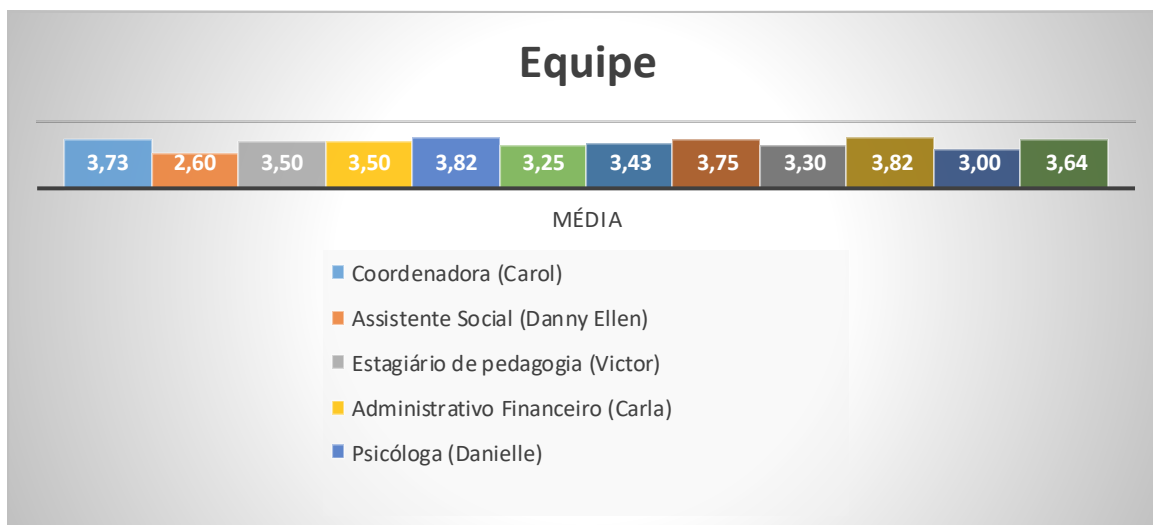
Equipe

3,73 2,60 3,50 3,50 3,82 3,25 3,43 3,75 3,30 3,82 3,00 3,64

MÉDIA

Coordenadora (Carol)
Assistente Social (Danny Ellen)
Estagiário de pedagogia (Victor)
Administrativo Financeiro (Carla)
Psicóloga (Danielle)